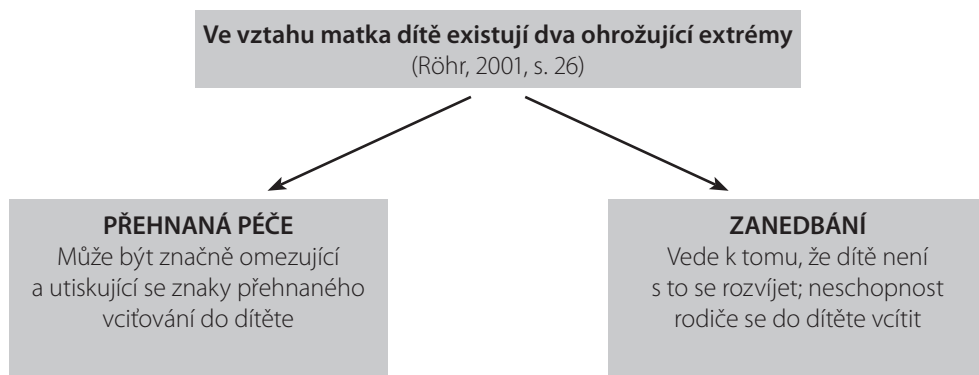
**Ve vztahu matka dítě existují dva ohrožující extrémy**
(Röhr, 2001, s. 26)

**PŘEHNANÁ PÉČE**
Může být značně omezující a utiskující se znaky přehnaného vciťování do dítěte

**ZANEDBÁNÍ**
Vede k tomu, že dítě není s to se rozvíjet; neschopnost rodiče se do dítěte vcítit